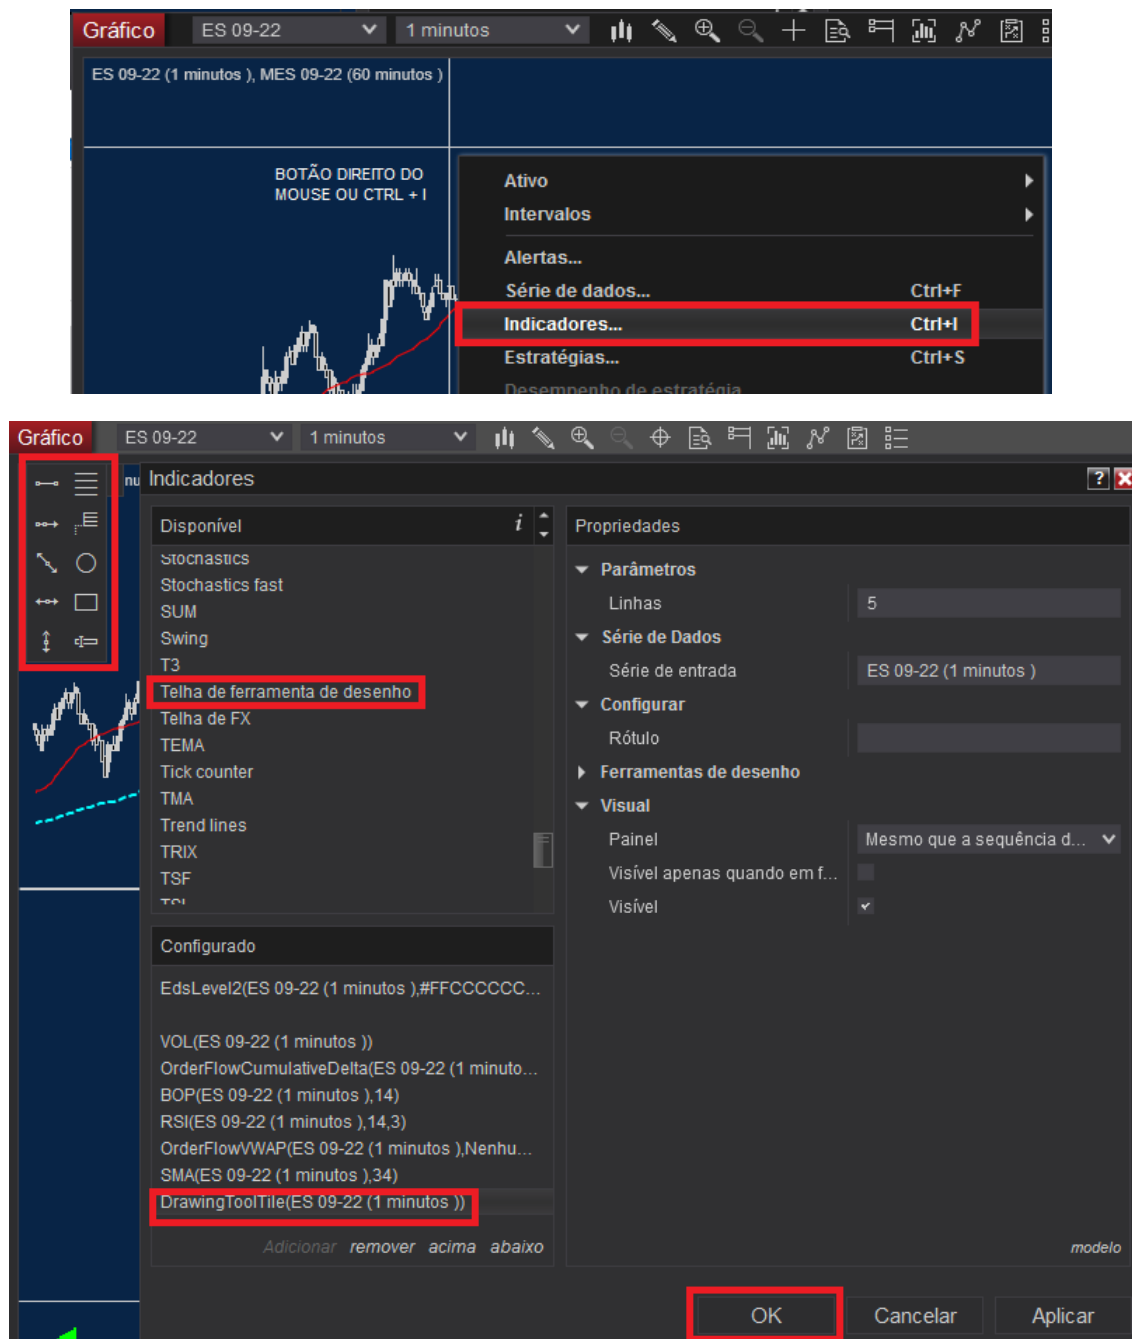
Gráfico ES 09-22 1 minutos

ES 09-22 (1 minutos ), MES 09-22 (60 minutos )

BOTÃO DIREITO DO MOUSE OU CTRL + I

Ativo
Intervalos
Alertas...
Série de dados... Ctrl+F
Indicadores... Ctrl+I
Estratégias... Ctrl+S
Desempenho de estratégia

Gráfico ES 09-22 1 minutos

Indicadores

Disponível
Stochastics
Stochastics fast
SUM
Swing
T3
Telha de ferramenta de desenho
Telha de FX
TEMA
Tick counter
TMA
Trend lines
TRIX
TSF
TSI

Configurado
EdsLevel2(ES 09-22 (1 minutos ),#FFCCCCCC...
VOL(ES 09-22 (1 minutos ))
OrderFlowCumulativeDelta(ES 09-22 (1 minuto...
BOP(ES 09-22 (1 minutos ),14)
RSI(ES 09-22 (1 minutos ),14,3)
OrderFlowVWAP(ES 09-22 (1 minutos ),Nenhu...
SMA(ES 09-22 (1 minutos ),34)
DrawingToolTile(ES 09-22 (1 minutos ))

Adicionar remover acima abaixo

Propriedades
Parâmetros
Linhas 5
Série de Dados
Série de entrada ES 09-22 (1 minutos )
Configurar
Rótulo
Ferramentas de desenho
Visual
Painel Mesmo que a sequência d...
Visível apenas quando em f...
Visível

modelo

OK Cancelar Aplicar